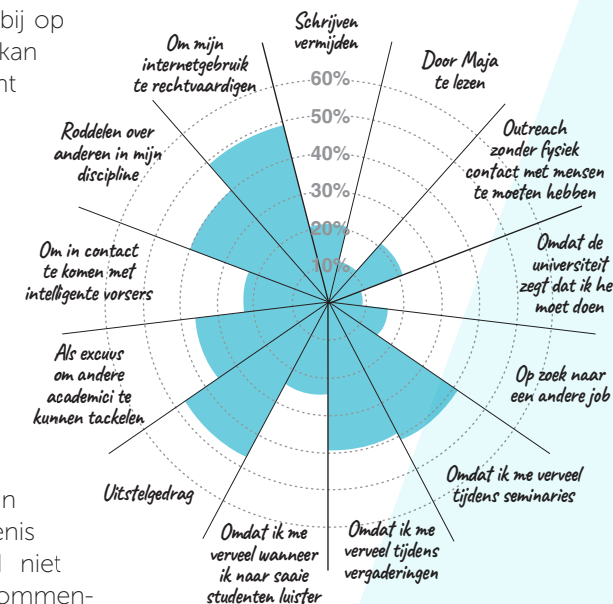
bij op
kan
nt

Schrijven vermijden

Door Maja te lezen

Outreach zonder fysiek contact met mensen te moeten hebben

Omdat de universiteit zegt dat ik he moet doen

Op zoek naar een andere job

Omdat ik me verveel tijdens seminaries

Omdat ik me verveel tijdens vergaderingen

Omdat ik me verveel wanneer ik naar saaie studenten luister

Uitstelgedrag

Als excuus om andere academici te kunnen tackelen

Om in contact te komen met intelligente vorsers

Roddelen over anderen in mijn discipline

Om mijn internetgebruik te rechtvaardigen

60%
50%
40%
30%
20%
10%

n
enis
l niet
ommen-